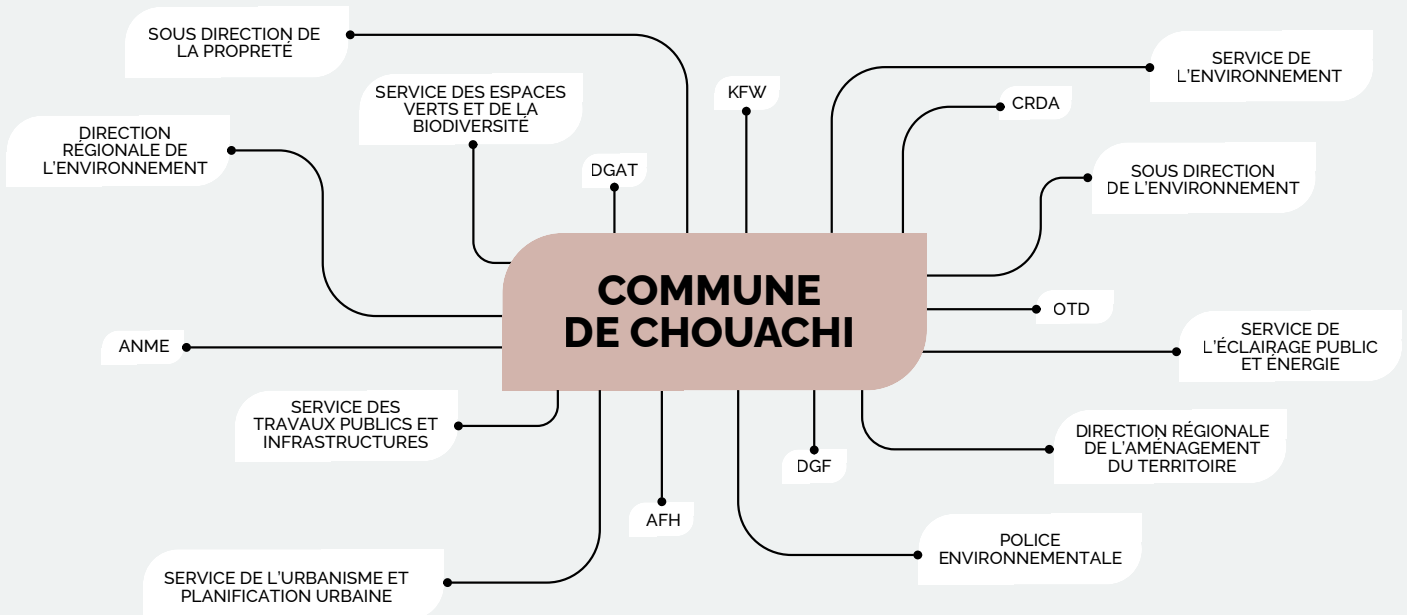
SOUS DIRECTION DE LA PROPRETÉ

SERVICE DES ESPACES VERTS ET DE LA BIODIVERSITÉ

KFW

SERVICE DE L'ENVIRONNEMENT

CRDA

DIRECTION RÉGIONALE DE L'ENVIRONNEMENT

DGAT

SOUS DIRECTION DE L'ENVIRONNEMENT

COMMUNE DE CHOUACHI

OTD

ANME

SERVICE DE L'ÉCLAIRAGE PUBLIC ET ÉNERGIE

SERVICE DES TRAVAUX PUBLICS ET INFRASTRUCTURES

DIRECTION RÉGIONALE DE L'AMÉNAGEMENT DU TERRITOIRE

DGF

AFH

POLICE ENVIRONNEMENTALE

SERVICE DE L'URBANISME ET PLANIFICATION URBAINE